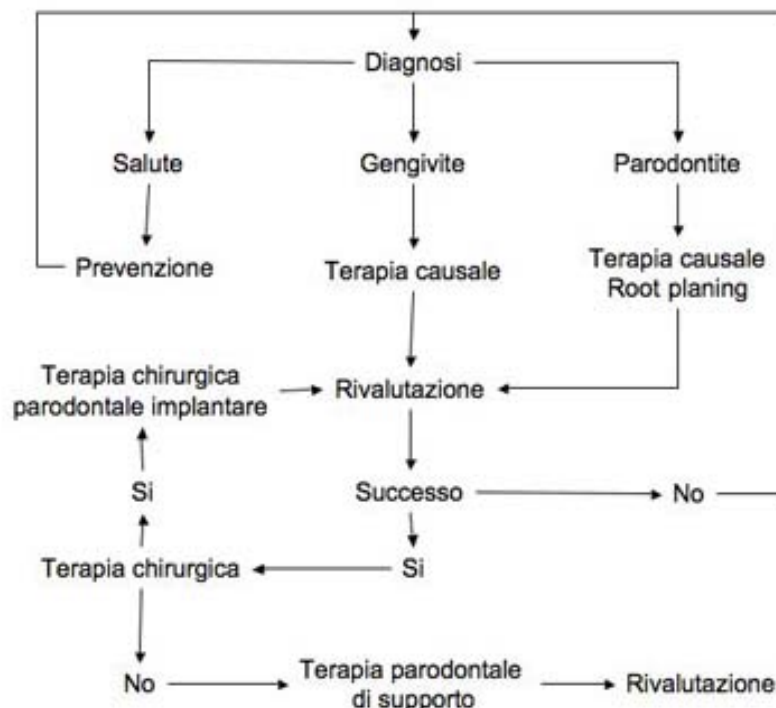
Diagnosi

Salute

Gengivite

Parodontite

Prevenzione

Terapia causale

Terapia causale
Root planing

Terapia chirurgica
parodontale implantare

Rivalutazione

Si

Successo

No

Si

Terapia chirurgica

No

Terapia parodontale
di supporto

Rivalutazione